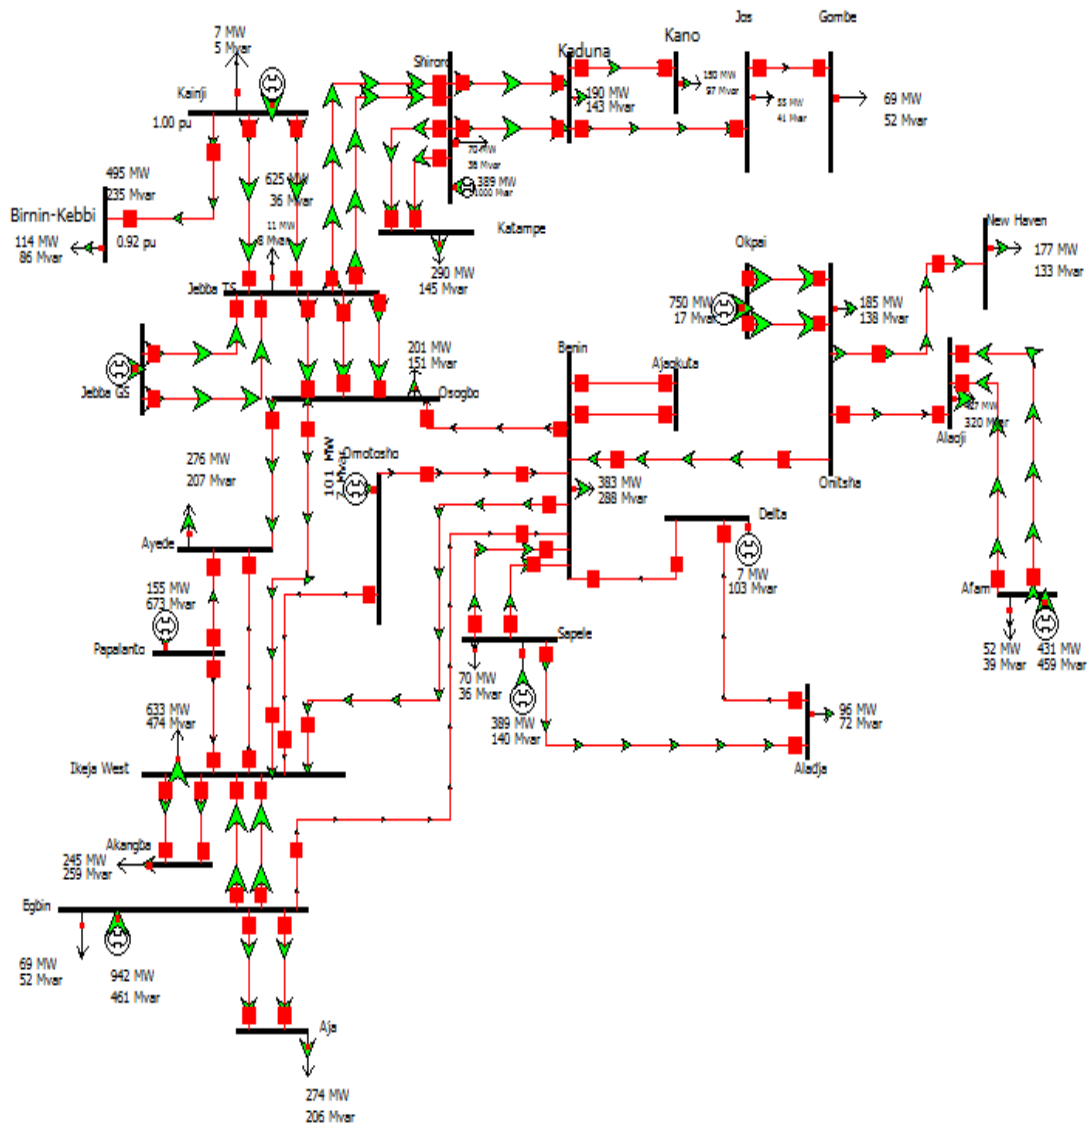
7 MW
5 Mvar
Kainji
1.00 pu
495 MW
235 Mvar
Birnin-Kebbi
114 MW
86 Mvar
0.92 pu
625 MW
36 Mvar
11 MW
8 Mvar
Shiroro
Kaduna
Kano
Jos
Gombe
190 MW
143 Mvar
150 MW
97 Mvar
55 MW
41 Mvar
69 MW
52 Mvar
70 MW
38 Mvar
389 MW
1000 Mvar
Katampe
290 MW
145 Mvar
Jebba TS
Jebba GS
201 MW
151 Mvar
Osogbo
New Haven
177 MW
133 Mvar
Okpai
750 MW
17 Mvar
185 MW
138 Mvar
Benin
Ajaokuta
Aladji
27 MW
320 Mvar
Onitsha
276 MW
207 Mvar
Omotosho
101 MW
7 Mvar
383 MW
288 Mvar
Delta
7 MW
103 Mvar
Ayede
155 MW
673 Mvar
Papalanto
Sapele
70 MW
36 Mvar
389 MW
140 Mvar
Afam
52 MW
39 Mvar
431 MW
459 Mvar
96 MW
72 Mvar
Aladja
633 MW
474 Mvar
Ikeja West
Akangba
245 MW
259 Mvar
Egbin
69 MW
52 Mvar
942 MW
461 Mvar
Aja
274 MW
206 Mvar